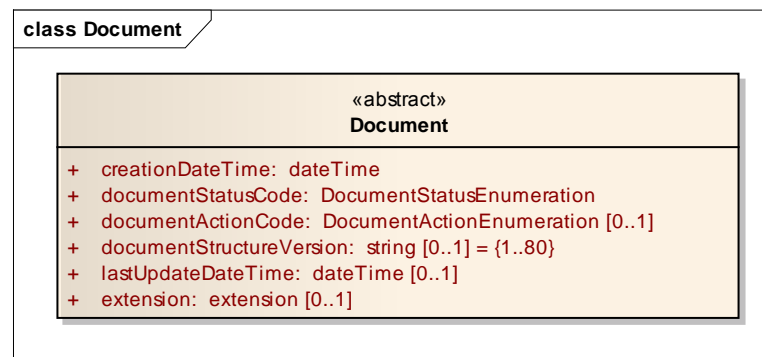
class Document

«abstract»
Document

+ creationDateTime: dateTime
+ documentStatusCode: DocumentStatusEnumeration
+ documentActionCode: DocumentActionEnumeration [0..1]
+ documentStructureVersion: string [0..1] = {1..80}
+ lastUpdateDateTime: dateTime [0..1]
+ extension: extension [0..1]